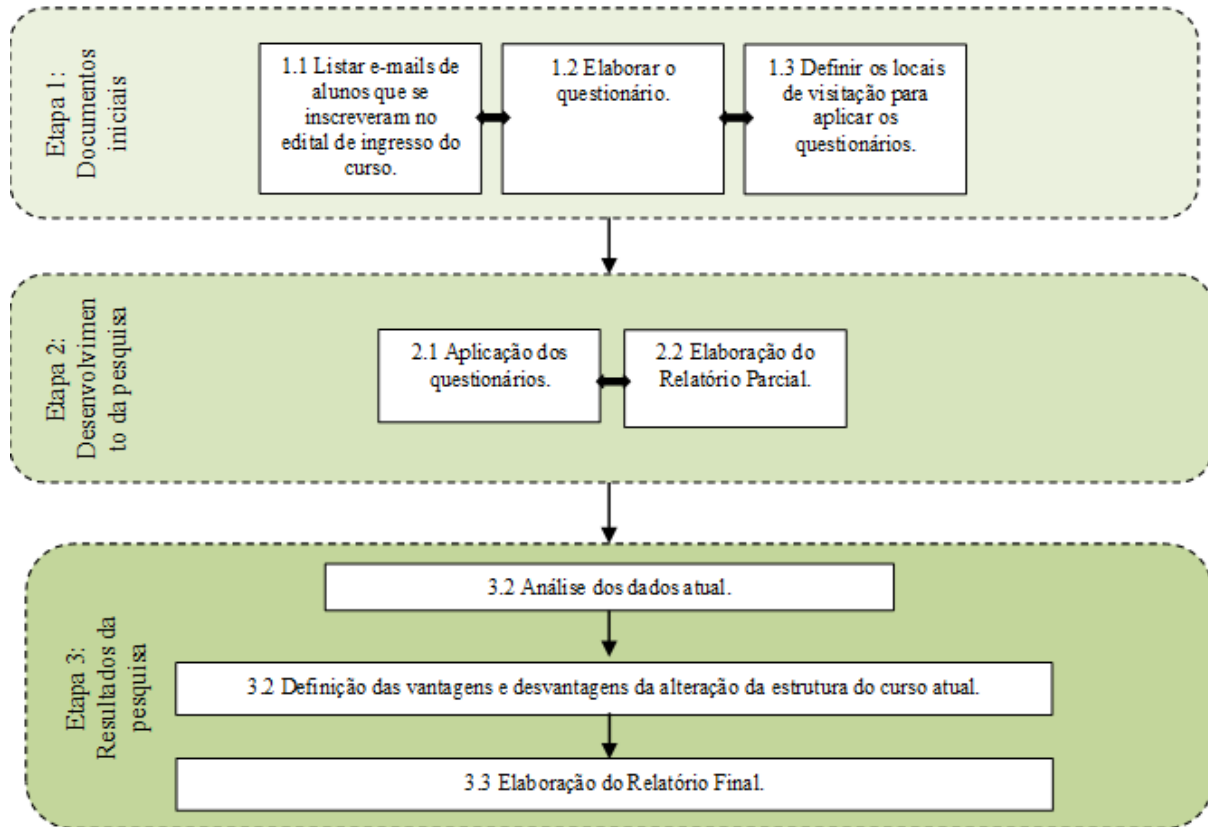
Etapa 1: Documentos iniciais

1.1 Listar e-mails de alunos que se inscreveram no edital de ingresso do curso.

1.2 Elaborar o questionário.

1.3 Definir os locais de visitação para aplicar os questionários.

Etapa 2: Desenvolvimento da pesquisa

2.1 Aplicação dos questionários.

2.2 Elaboração do Relatório Parcial.

Etapa 3: Resultados da pesquisa

3.2 Análise dos dados atual.

3.2 Definição das vantagens e desvantagens da alteração da estrutura do curso atual.

3.3 Elaboração do Relatório Final.